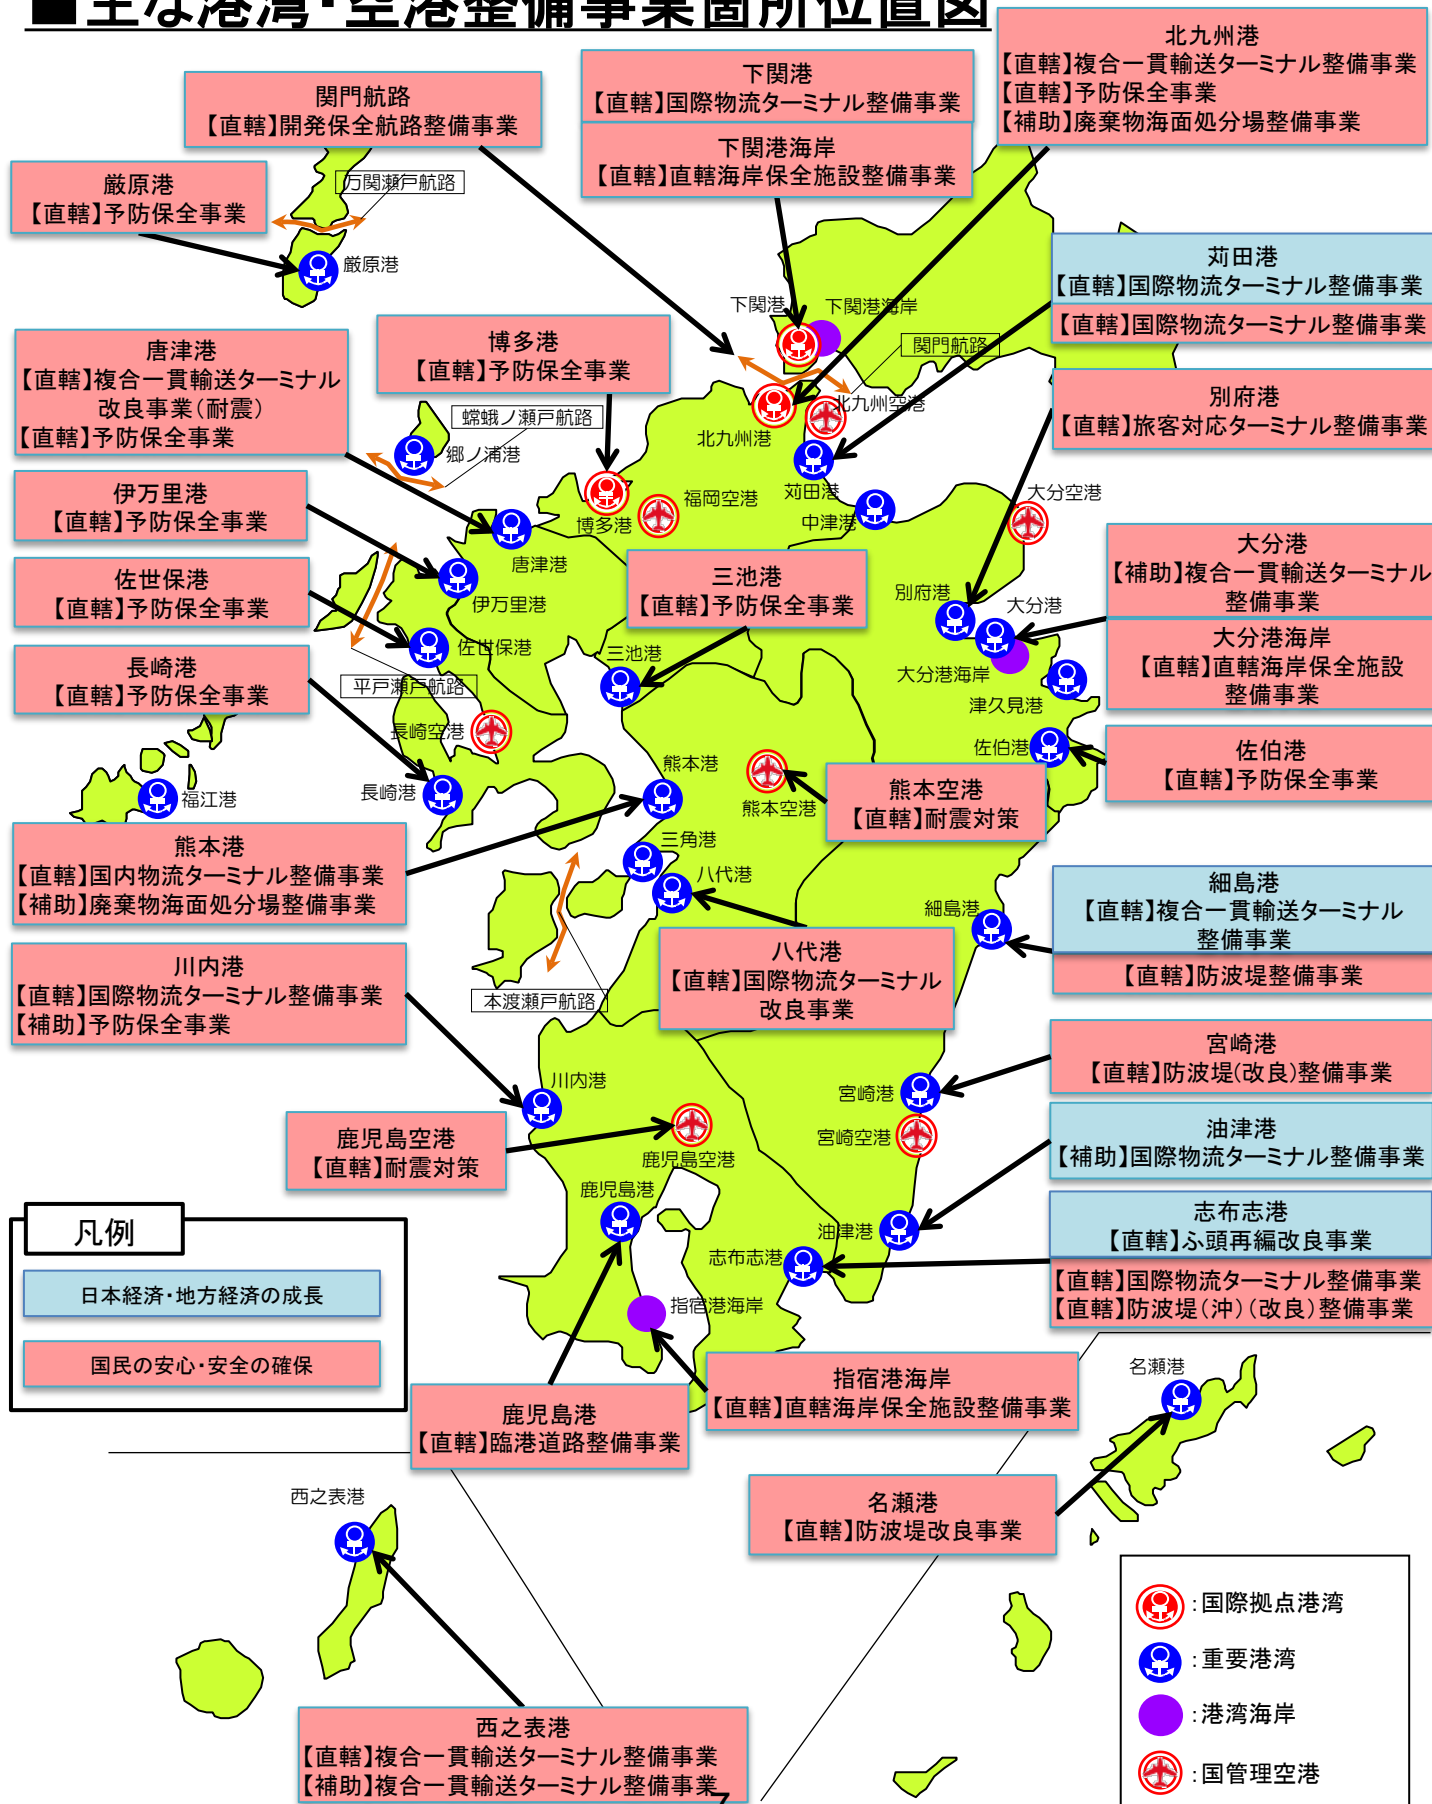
■主な港湾・空港整備事業箇所位置図

関門航路
【直轄】開発保全航路整備事業

下関港
【直轄】国際物流ターミナル整備事業

下関港海岸
【直轄】直轄海岸保全施設整備事業

北九州港
【直轄】複合一貫輸送ターミナル整備事業
【直轄】予防保全事業
【補助】廃棄物海面処分場整備事業

厳原港
【直轄】予防保全事業

万関瀬戸航路
厳原港

苅田港
【直轄】国際物流ターミナル整備事業
【直轄】国際物流ターミナル整備事業

唐津港
【直轄】複合一貫輸送ターミナル改良事業(耐震)
【直轄】予防保全事業

博多港
【直轄】予防保全事業

下関港
下関港海岸
関門航路
北九州空港
北九州港
蝶蛾ノ瀬戸航路
郷ノ浦港
苅田港

別府港
【直轄】旅客対応ターミナル整備事業

博多港
福岡空港
中津港
大分空港

伊万里港
【直轄】予防保全事業

唐津港
伊万里港

三池港
【直轄】予防保全事業

大分港
【補助】複合一貫輸送ターミナル整備事業

佐世保港
【直轄】予防保全事業

別府港
大分港
佐世保港
三池港
大分港海岸

大分港海岸
【直轄】直轄海岸保全施設整備事業

長崎港
【直轄】予防保全事業

平戸瀬戸航路
津久見港
長崎空港
佐伯港

佐伯港
【直轄】予防保全事業

熊本港
熊本空港
福江港
長崎港

熊本空港
【直轄】耐震対策

熊本港
【直轄】国内物流ターミナル整備事業
【補助】廃棄物海面処分場整備事業

三角港
八代港

細島港
【直轄】複合一貫輸送ターミナル整備事業
【直轄】防波堤整備事業

細島港

川内港
【直轄】国際物流ターミナル整備事業
【補助】予防保全事業

本渡瀬戸航路

八代港
【直轄】国際物流ターミナル改良事業

宮崎港
【直轄】防波堤(改良)整備事業

川内港
宮崎港

鹿児島空港
【直轄】耐震対策

鹿児島空港
宮崎空港

油津港
【補助】国際物流ターミナル整備事業

鹿児島港

凡例
日本経済・地方経済の成長
国民の安心・安全の確保

油津港
志布志港

志布志港
【直轄】ふ頭再編改良事業
【直轄】国際物流ターミナル整備事業
【直轄】防波堤(沖)(改良)整備事業

指宿港海岸

指宿港海岸
【直轄】直轄海岸保全施設整備事業

名瀬港

鹿児島港
【直轄】臨港道路整備事業

西之表港

名瀬港
【直轄】防波堤改良事業

:国際拠点港湾
:重要港湾
:港湾海岸
:国管理空港

西之表港
【直轄】複合一貫輸送ターミナル整備事業
【補助】複合一貫輸送ターミナル整備事業